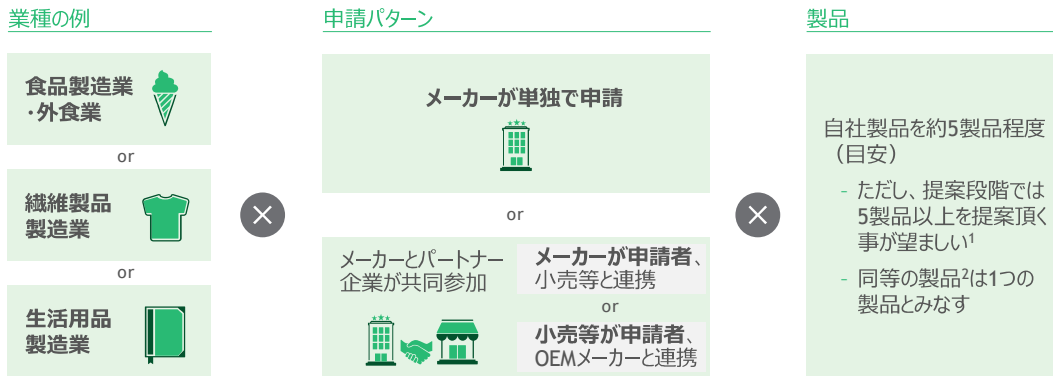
業種の例

食品製造業
・外食業

or

繊維製品
製造業

or

生活用品
製造業

申請パターン

メーカーが単独で申請

or

メーカーとパートナー企業が共同参加

メーカーが申請者、小売等と連携

or

小売等が申請者、OEMメーカーと連携

製品

自社製品を約5製品程度（目安）

- ただし、提案段階では5製品以上を提案頂く事が望ましい$^1$

- 同等の製品$^2$は1つの製品とみなす